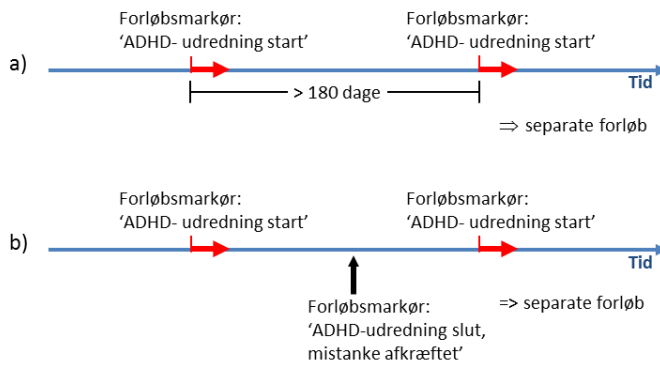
Forløbsmarkør:
'ADHD- udredning start'

Forløbsmarkør:
'ADHD- udredning start'

a)

Tid

> 180 dage

$\Rightarrow$ separate forløb

Forløbsmarkør:
'ADHD- udredning start'

Forløbsmarkør:
'ADHD- udredning start'

b)

Tid

Forløbsmarkør:
'ADHD-udredning slut, mistanke afkræftet'

=> separate forløb